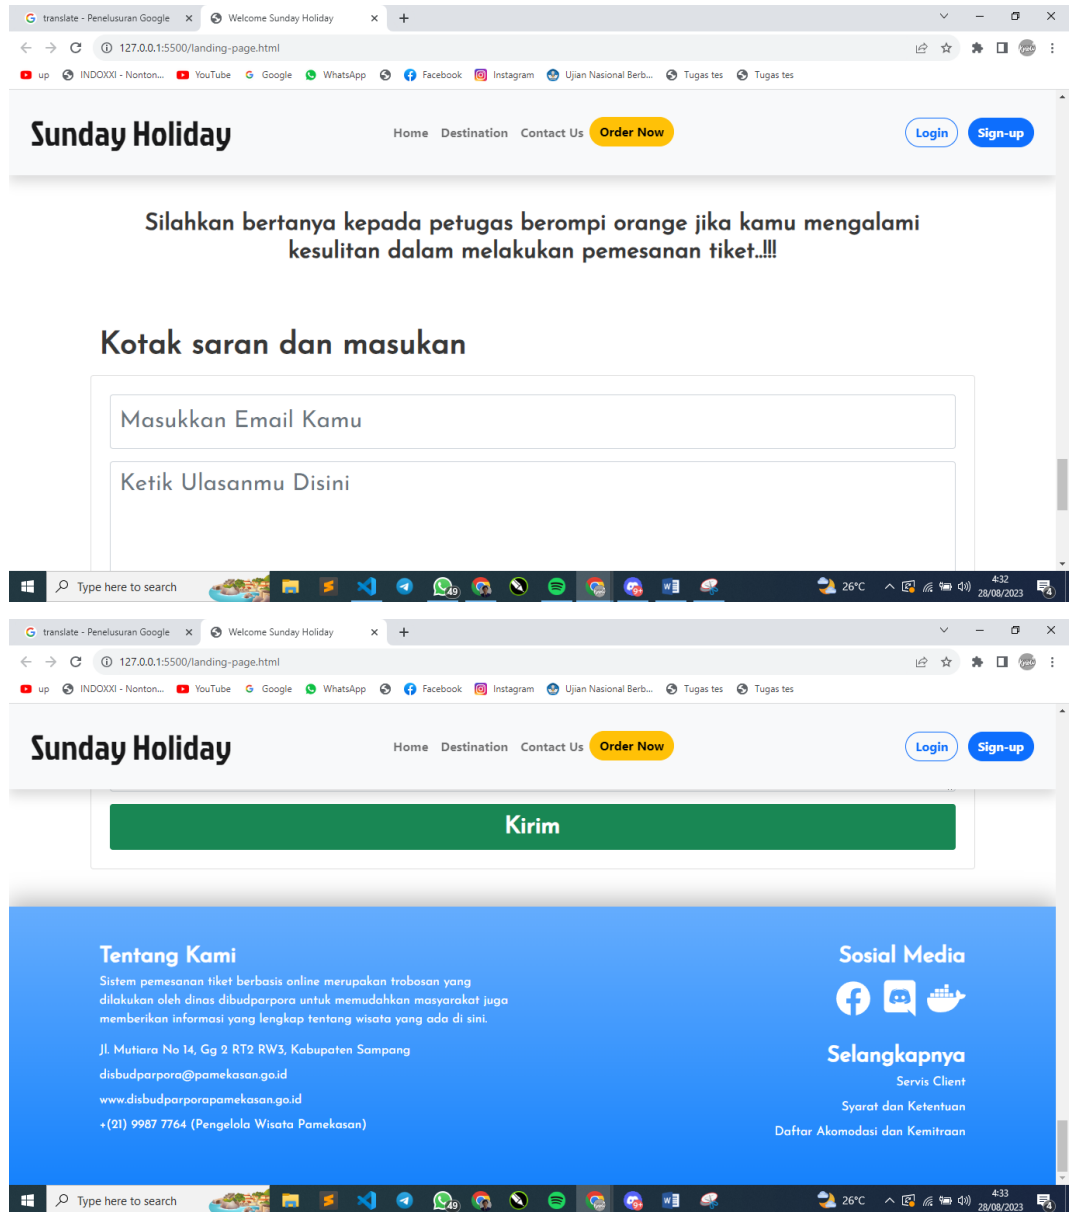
translate - Penelusuran Google × Welcome Sunday Holiday × +

127.0.0.1:5500/landing-page.html

up INDOXXI - Nonton... YouTube Google WhatsApp Facebook Instagram Ujian Nasional Berb... Tugas tes Tugas tes

Sunday Holiday

Home Destination Contact Us Order Now

Login Sign-up

Silahkan bertanya kepada petugas berompi orange jika kamu mengalami kesulitan dalam melakukan pemesanan tiket..!!!

Kotak saran dan masukan

Masukkan Email Kamu

Ketik Ulasanmu Disini

Type here to search

49

26°C 4:32 28/08/2023

translate - Penelusuran Google × Welcome Sunday Holiday × +

127.0.0.1:5500/landing-page.html

up INDOXXI - Nonton... YouTube Google WhatsApp Facebook Instagram Ujian Nasional Berb... Tugas tes Tugas tes

Sunday Holiday

Home Destination Contact Us Order Now

Login Sign-up

Kirim

Tentang Kami

Sistem pemesanan tiket berbasis online merupakan trobosan yang dilakukan oleh dinas dibudparpora untuk memudahkan masyarakat juga memberikan informasi yang lengkap tentang wisata yang ada di sini.

Jl. Mutiara No 14, Gg 2 RT2 RW3, Kabupaten Sampang

disbudparpora@pamekasan.go.id

www.disbudparporapamekasan.go.id

+(21) 9987 7764 (Pengelola Wisata Pamekasan)

Sosial Media

Selangkapnya

Servis Client

Syarat dan Ketentuan

Daftar Akomodasi dan Kemitraan

Type here to search

49

26°C 4:33 28/08/2023